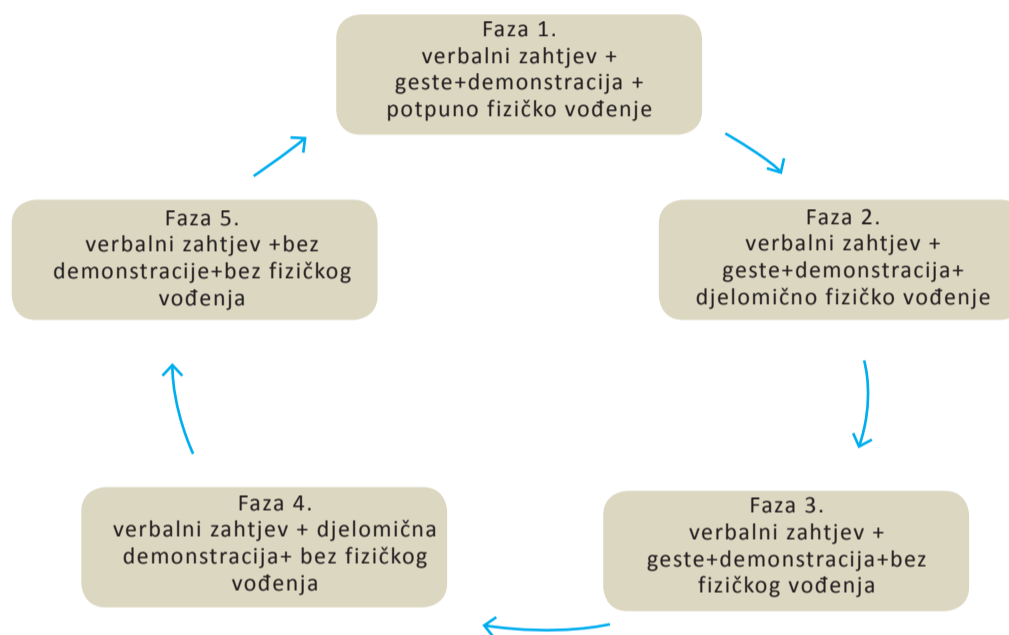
Faza 1.
verbalni zahtjev + geste+demonstracija + potpuno fizičko vođenje

Faza 2.
verbalni zahtjev + geste+demonstracija+ djelomično fizičko vođenje

Faza 3.
verbalni zahtjev + geste+demonstracija+bez fizičkog vođenja

Faza 4.
verbalni zahtjev + djelomična demonstracija+ bez fizičkog vođenja

Faza 5.
verbalni zahtjev +bez demonstracije+bez fizičkog vođenja